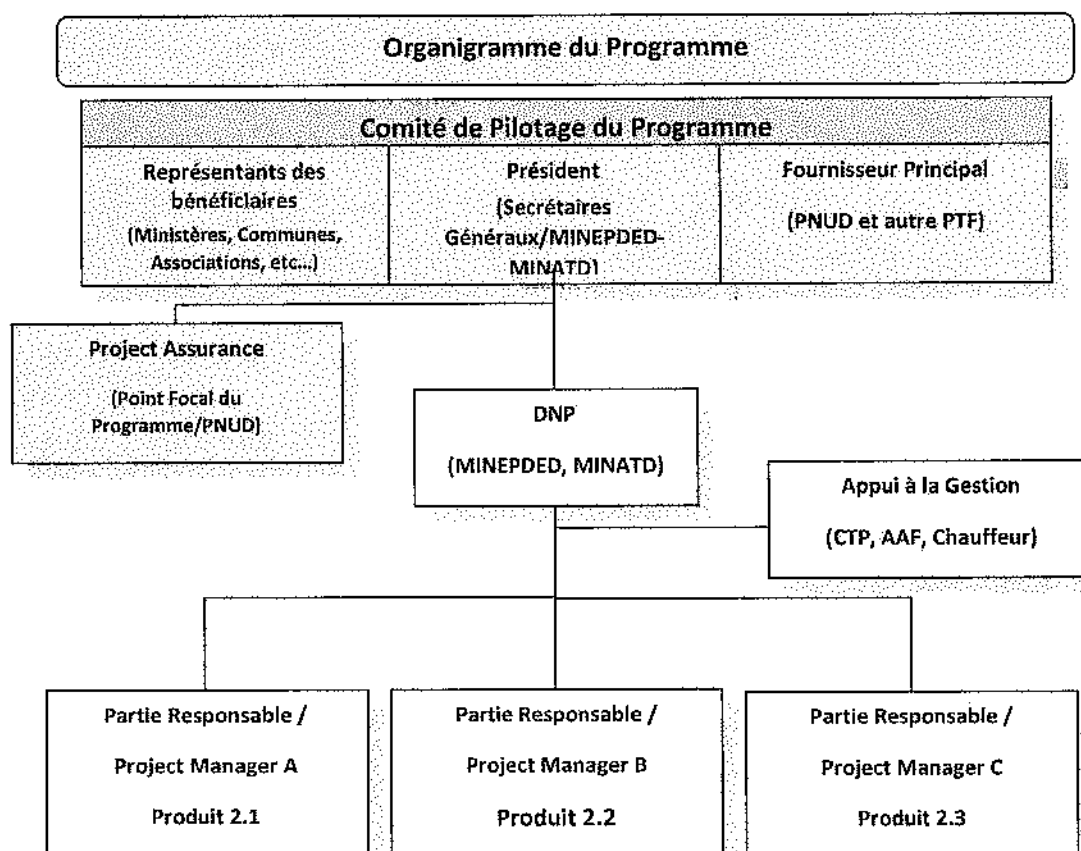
Organigramme du Programme

Comité de Pilotage du Programme

| Représentants des bénéficiaires (Ministères, Communes, Associations, etc...) | Président (Secrétaires Généraux/MINEPDED-MINATD) | Fournisseur Principal (PNUD et autre PTF) |
|---|---|---|

Project Assurance

(Point Focal du Programme/PNUD)

DNP

(MINEPDED, MINATD)

Appui à la Gestion

(CTP, AAF, Chauffeur)

Partie Responsable /

Project Manager A

Produit 2.1

Partie Responsable /

Project Manager B

Produit 2.2

Partie Responsable /

Project Manager C

Produit 2.3